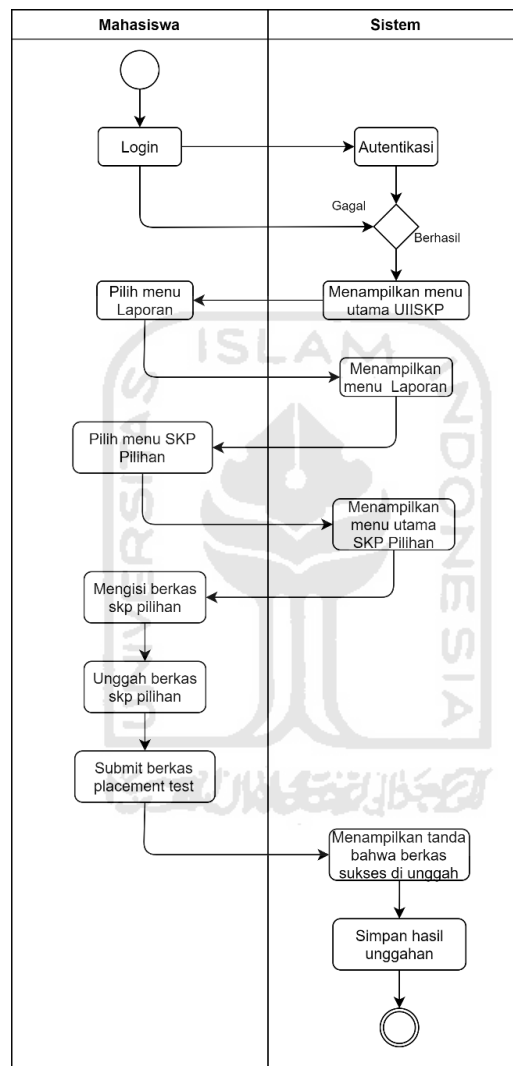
Mahasiswa

Sistem

Login

Autentikasi

Gagal

Berhasil

Pilih menu Laporan

Menampilkan menu utama UIISKP

Menampilkan menu Laporan

Pilih menu SKP Pilihan

Menampilkan menu utama SKP Pilihan

Mengisi berkas skp pilihan

Unggah berkas skp pilihan

Submit berkas placement test

Menampilkan tanda bahwa berkas sukses di unggah

Simpan hasil unggahan

ISLAM

UNIVERSITAS

INDONESIA